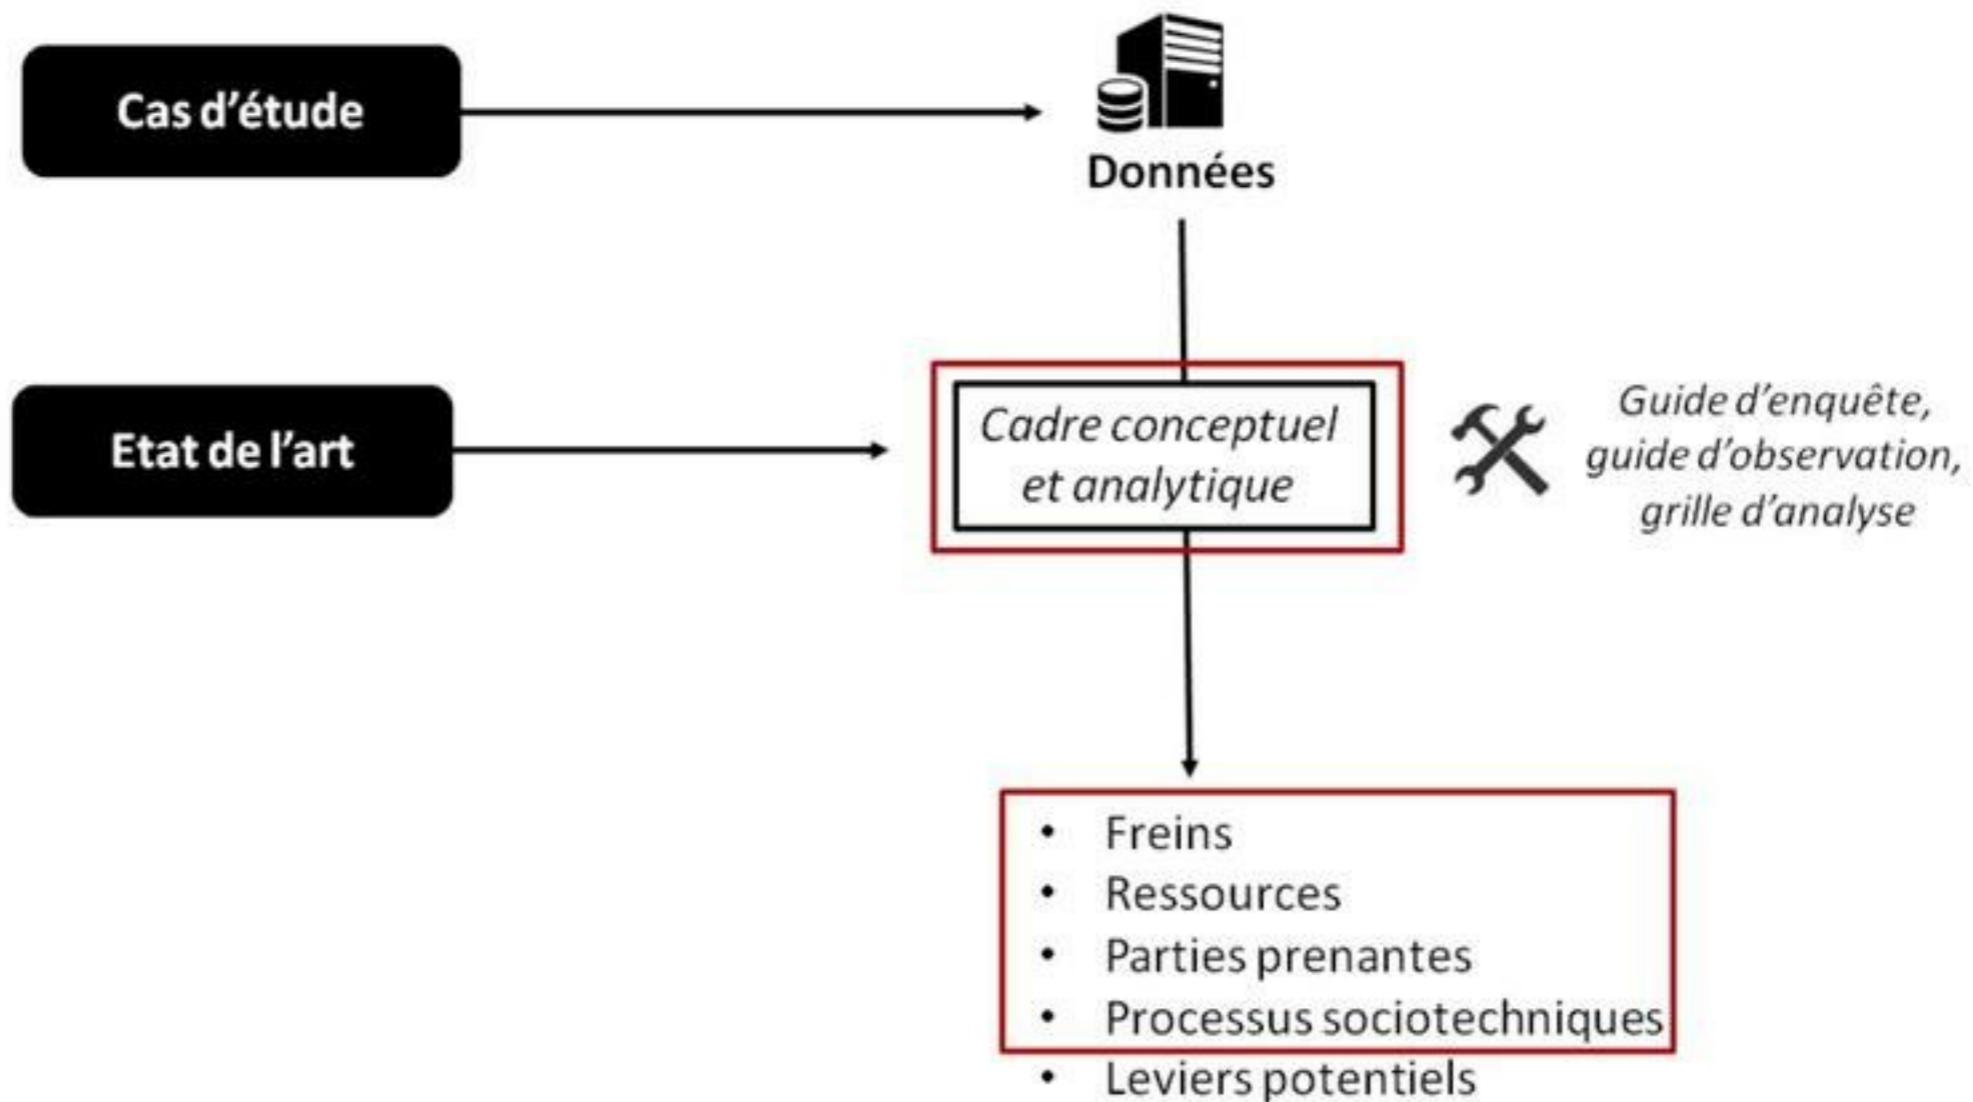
Cas d’étude

Données

Etat de l’art

Cadre conceptuel et analytique

Guide d’enquête, guide d’observation, grille d’analyse

- Freins
- Ressources
- Parties prenantes
- Processus sociotechniques
- Leviers potentiels